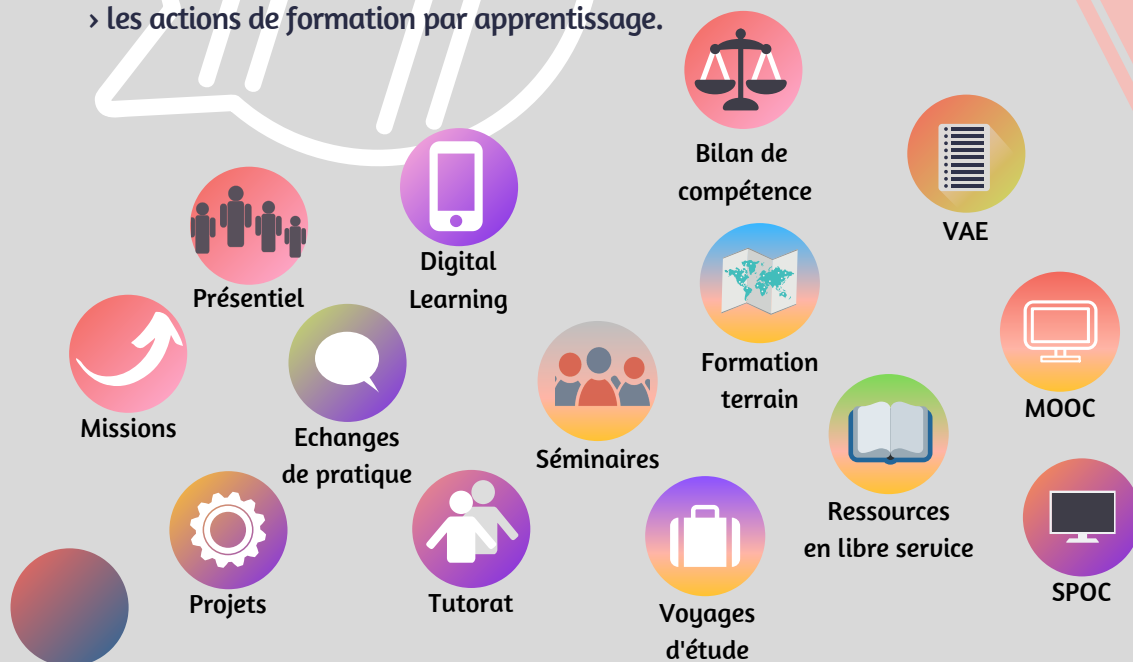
› les actions de formation par apprentissage.

Bilan de compétence

VAE

Présentiel

Digital Learning

Formation terrain

MOOC

Missions

Echanges de pratique

Séminaires

Ressources en libre service

Projets

Tutorat

Voyages d'étude

SPOC